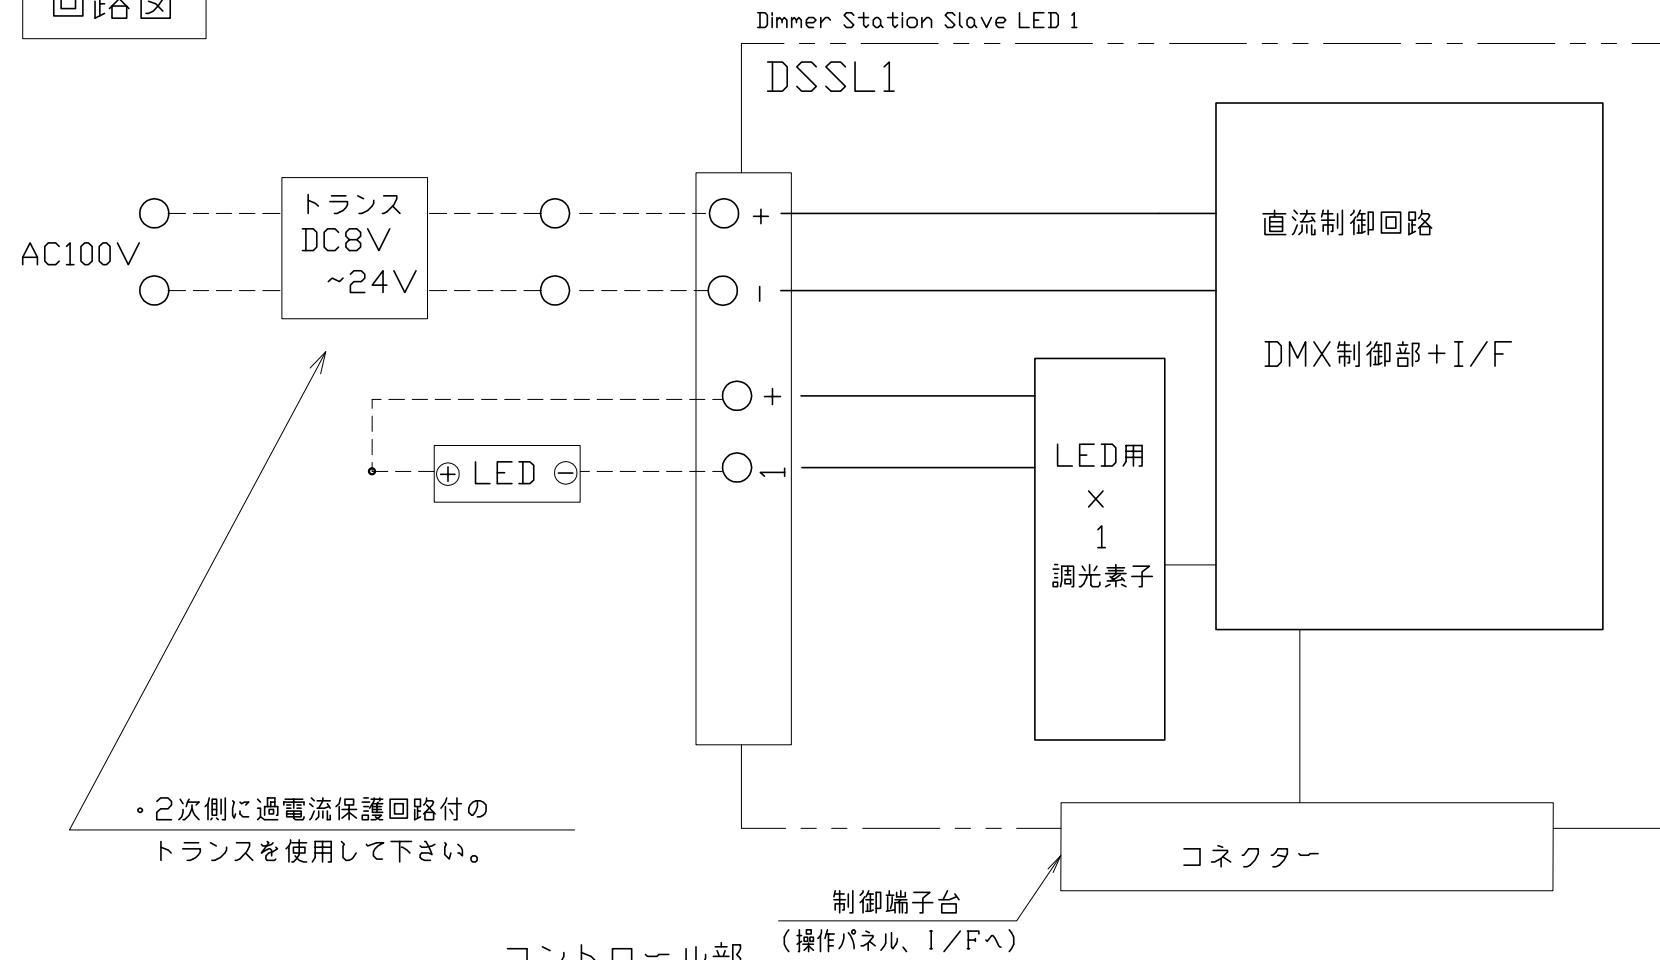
回路図

Dimmer Station Slave LED 1

DSSL1

AC100V

トランス
DC8V
~24V

+
-
+
-

直流制御回路

DMX制御部+I/F

⊕ LED ⊖

LED用
×
1
調光素子

。2次側に過電流保護回路付の
トランスを使用して下さい。

コネクター

制御端子台
(操作パネル、I/Fへ)

コントロール部